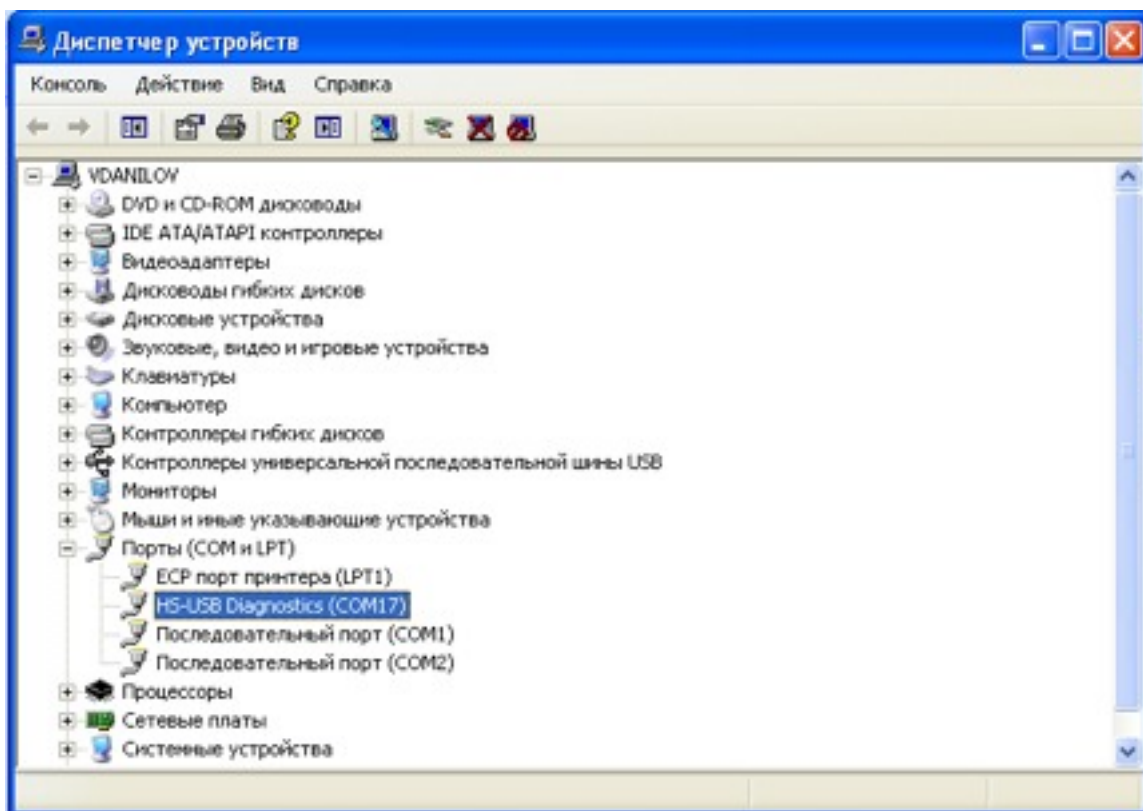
Диспетчер устройств

Консоль Действие Вид Справка

VDANILOV
DVD и CD-ROM дисководы
IDE ATA/ATAPI контроллеры
Видеоадаптеры
Дисководы гибких дисков
Дисковые устройства
Звуковые, видео и игровые устройства
Клавиатуры
Компьютер
Контроллеры гибких дисков
Контроллеры универсальной последовательной шины USB
Мониторы
Мыши и иные указывающие устройства
Порты (COM и LPT)
ECP порт принтера (LPT1)
HS-USB Diagnostics (COM17)
Последовательный порт (COM1)
Последовательный порт (COM2)
Процессоры
Сетевые платы
Системные устройства